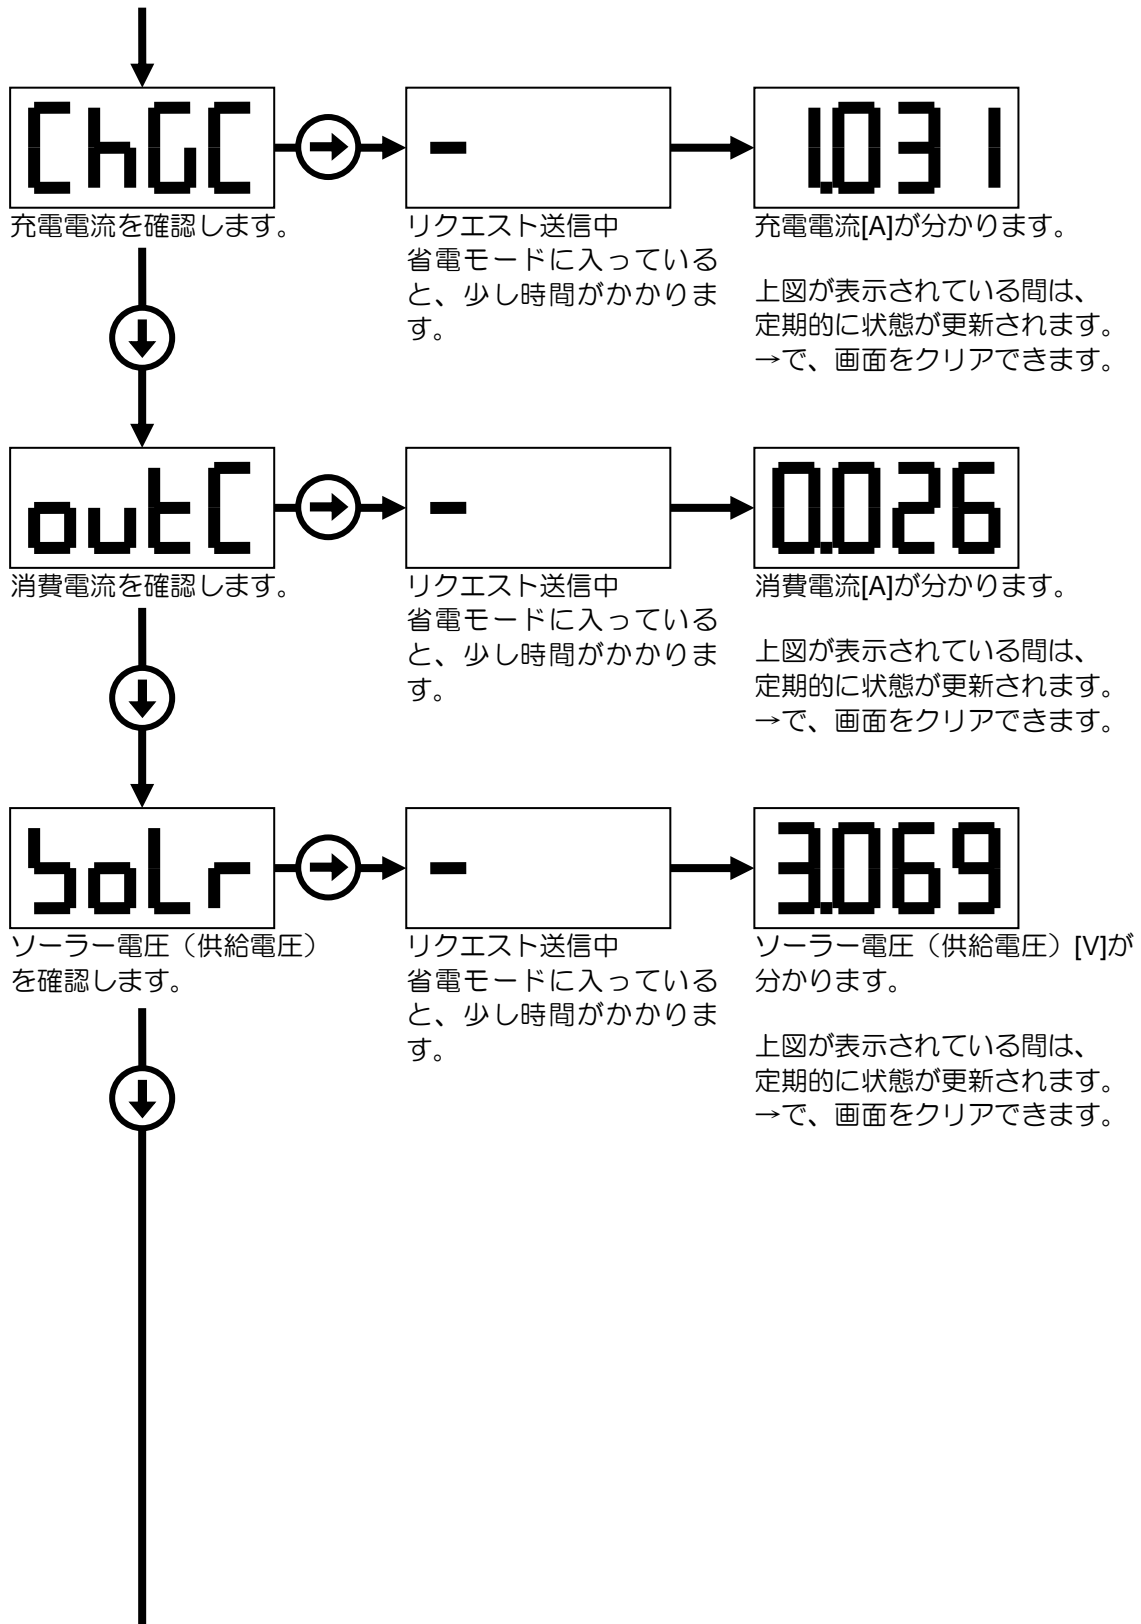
ChGC

-

1.031

充電電流を確認します。

リクエスト送信中
省電モードに入っていると、少し時間がかかります。

充電電流[A]が分かります。

上図が表示されている間は、定期的に状態が更新されます。→で、画面をクリアできます。

outC

-

0.026

消費電流を確認します。

リクエスト送信中
省電モードに入っていると、少し時間がかかります。

消費電流[A]が分かります。

上図が表示されている間は、定期的に状態が更新されます。→で、画面をクリアできます。

SoLr

-

3.069

ソーラー電圧（供給電圧）を確認します。

リクエスト送信中
省電モードに入っていると、少し時間がかかります。

ソーラー電圧（供給電圧）[V]が分かります。

上図が表示されている間は、定期的に状態が更新されます。→で、画面をクリアできます。